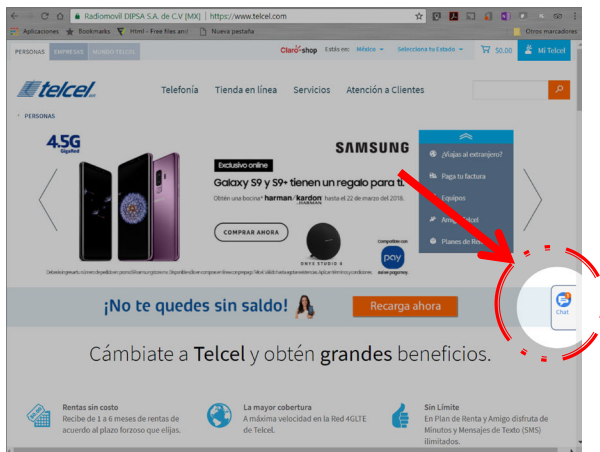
Radiomovil DIPSA S.A. de C.V [MX] | https://www.telcel.com

Aplicaciones Bookmarks Html - Free files and Nueva pestaña Otros marcadores

PERSONAS EMPRESAS MUNDO TELCEL

Claro shop Estás en: México Selecciona tu Estado $0.00 Mi Telcel

telcel

Telefonía Tienda en línea Servicios Atención a Clientes

PERSONAS

4.5G GigaRed

SAMSUNG

Exclusivo online

Galaxy S9 y S9+ tienen un regalo para ti.

Obtén una bocina* harman/kardon hasta el 22 de marzo del 2018.

COMPRAR AHORA

ONYX STUDIO 4

compatible con pay

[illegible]

¿Viajas al extranjero?

Paga tu factura

Equipos

Amigo Telcel

Planes de Renta

Chat

¡No te quedes sin saldo!

Recarga ahora

Cámbiate a Telcel y obtén grandes beneficios.

Rentas sin costo
Recibe de 1 a 6 meses de rentas de acuerdo al plazo forzoso que elijas.

La mayor cobertura
A máxima velocidad en la Red 4GLTE de Telcel.

Sin Límite
En Plan de Renta y Amigo disfruta de Minutos y Mensajes de Texto (SMS) ilimitados.